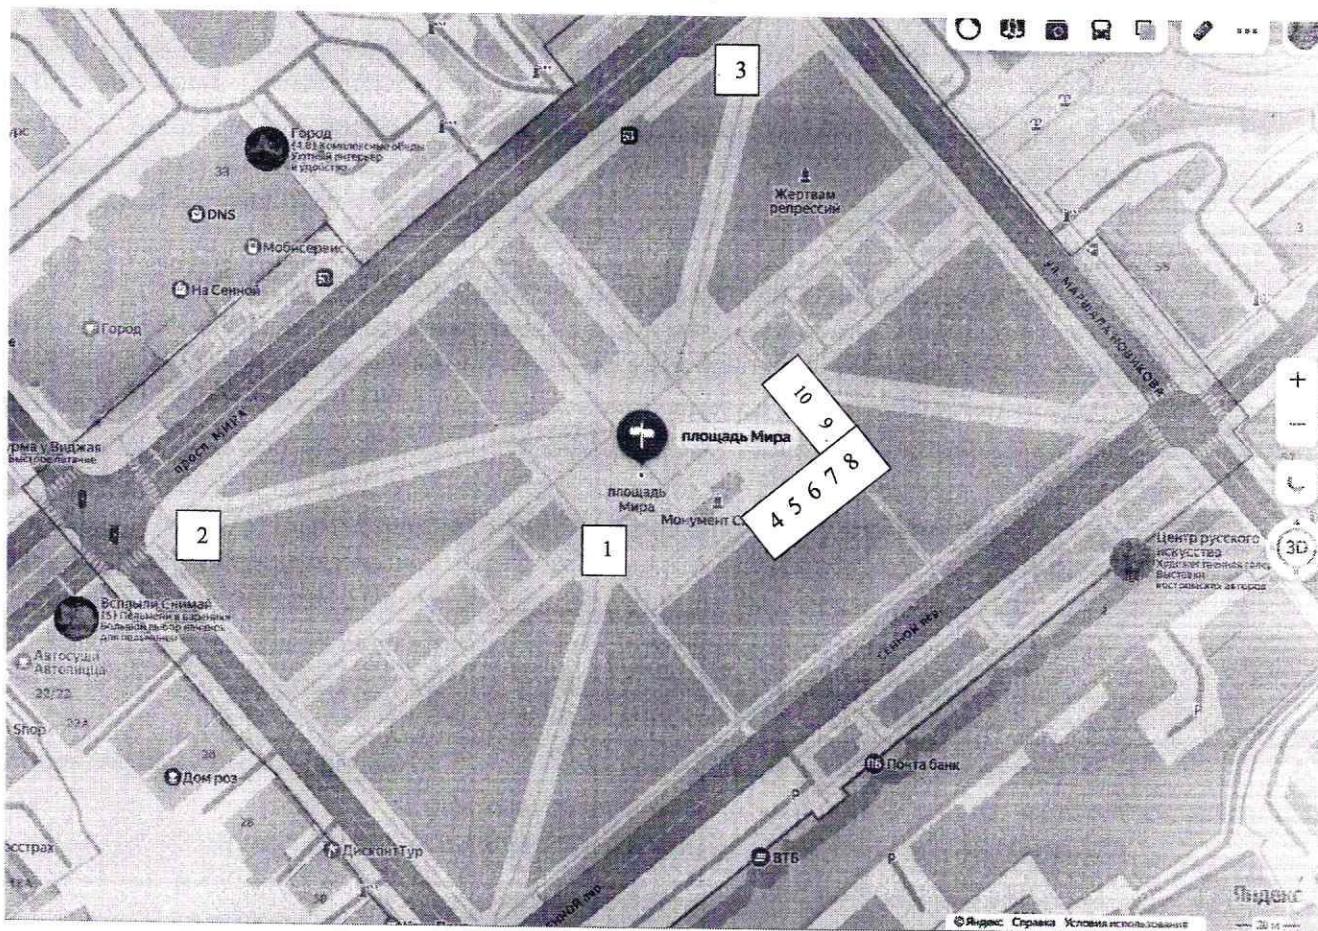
3

Город
(4.8) комплексные обеды
Уютный интерьер
и удобство

33

DNS

Мобисервис

На Сенной

Город

Жертвам репрессий

ул. Маршала Новикова

58

просп. Мира

рма у Виджая
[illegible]

2

площадь Мира

площадь Мира

Монумент С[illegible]

1

10 9

4 5 6 7 8

Центр русского искусства
Художественная галерея
Выставки
восточных авторов

3D

+

Вспышки Снимай
(5) Пельмени в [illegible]
Большой выбор
для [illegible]

Автосуши
Автопицца
22/22

Shop

22А

20

Дом роз

28

Сенной пер.

Почта банк

ссстрах

Дисконт Тур

ВТБ

Яндекс

© Яндекс Справка Условия использования